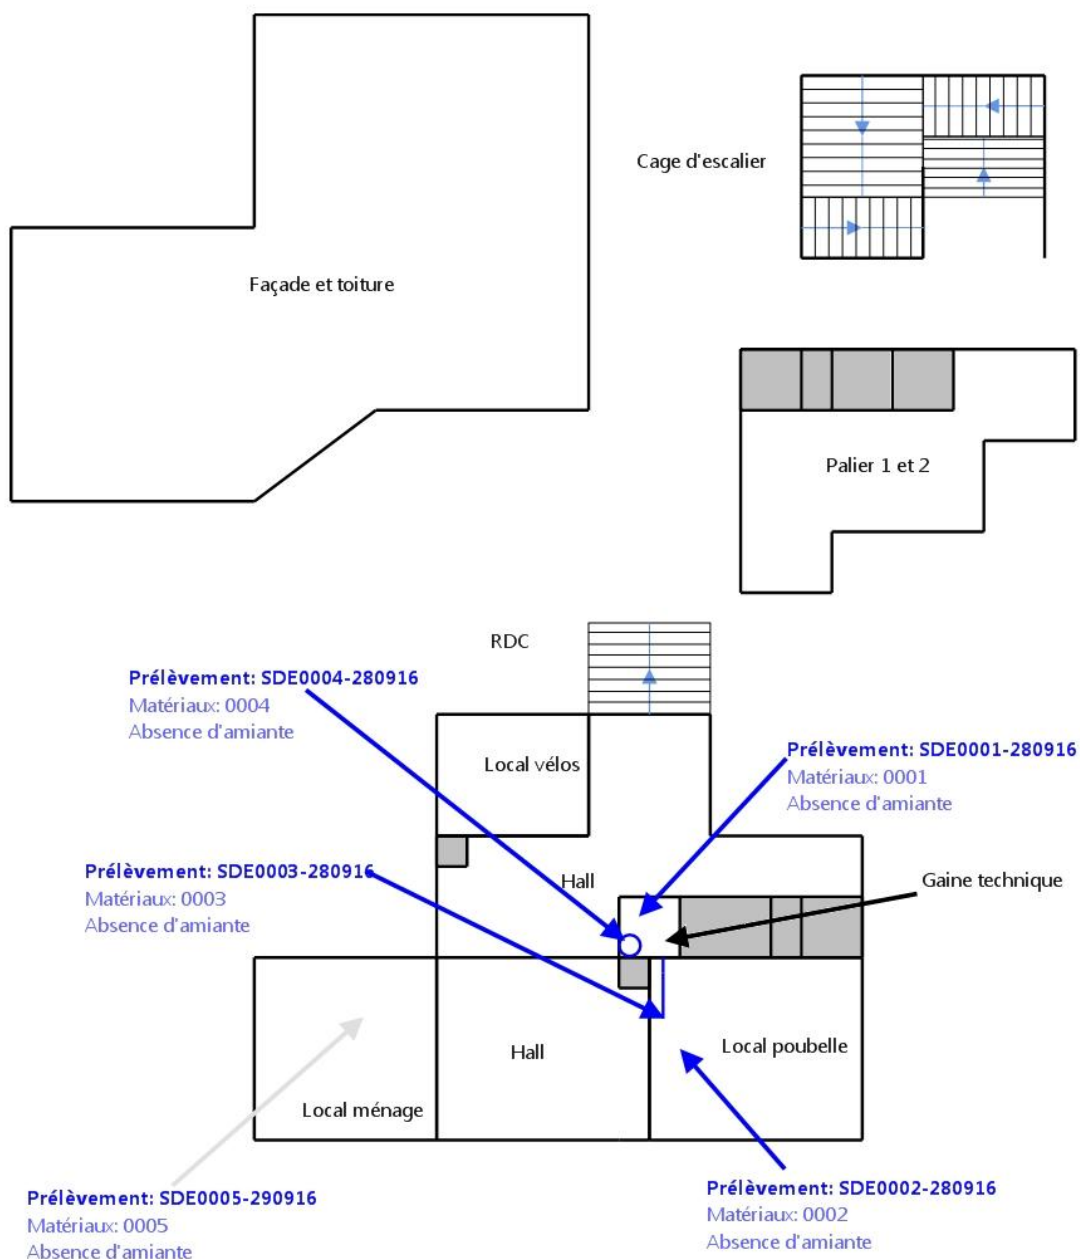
Cage d'escalier

Façade et toiture

Palier 1 et 2

RDC

Prélèvement: SDE0004-280916
Matériaux: 0004
Absence d'amiante

Local vélos

Prélèvement: SDE0001-280916
Matériaux: 0001
Absence d'amiante

Prélèvement: SDE0003-280916
Matériaux: 0003
Absence d'amiante

Hall

Gaine technique

Hall

Local poubelle

Local ménage

Prélèvement: SDE0005-290916
Matériaux: 0005
Absence d'amiante

Prélèvement: SDE0002-280916
Matériaux: 0002
Absence d'amiante